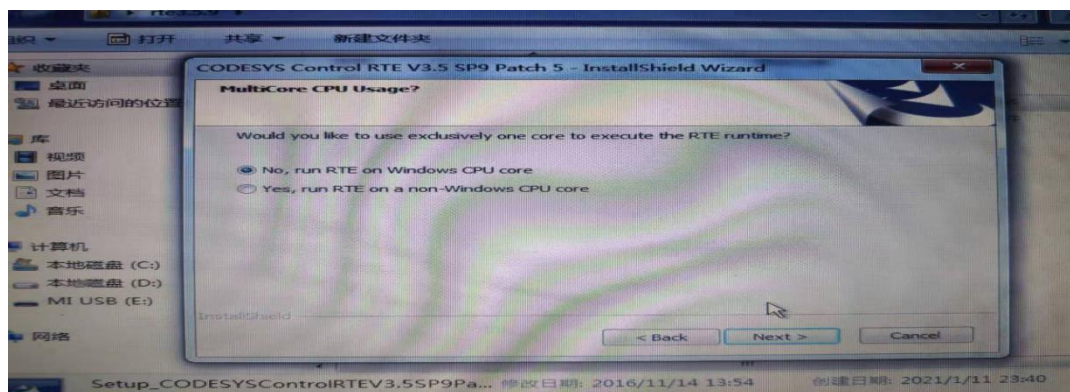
组织 ▾ 打开 共享 ▾ 新建文件夹

收藏夹
桌面
最近访问的位置

库
视频
图片
文档
音乐

计算机
本地磁盘 (C:)
本地磁盘 (D:)
MI USB (E:)

网络

CODESYS Control RTE V3.5 SP9 Patch 5 - InstallShield Wizard

MultiCore CPU Usage?

Would you like to use exclusively one core to execute the RTE runtime?

No, run RTE on Windows CPU core
Yes, run RTE on a non-Windows CPU core

InstallShield

< Back
Next >
Cancel

Setup_CODESYSControlRTEV3.5SP9Pa... 修改日期: 2016/11/14 13:54 创建日期: 2021/1/11 23:40